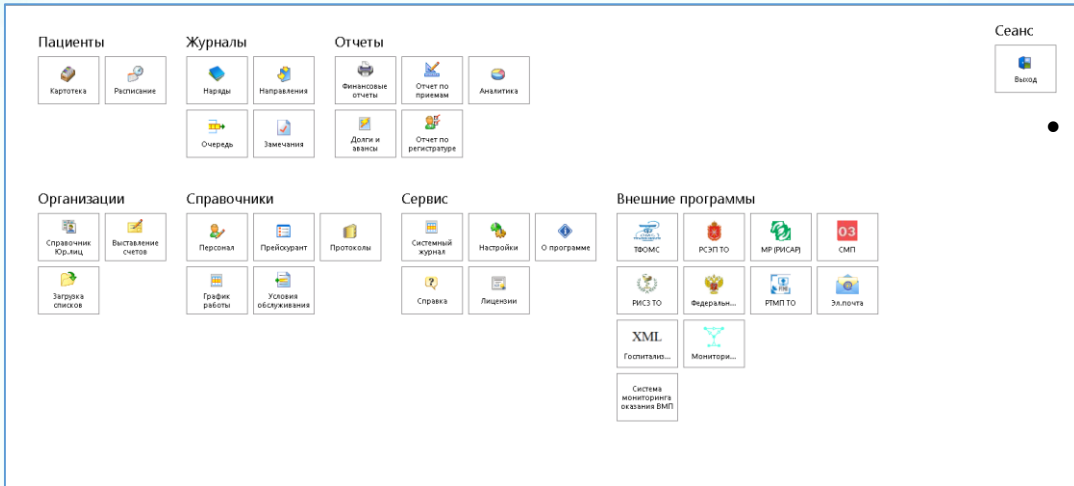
Пациенты

Картотека

Расписание

Журналы

Наряды

Направления

Очередь

Замечания

Отчеты

Финансовые отчеты

Отчет по приемам

Аналитика

Долги и авансы

Отчет по регистратуре

Сеанс

Выход

Организации

Справочник Юр.лиц

Выставление счетов

Загрузка списков

Справочники

Персонал

Прейскурант

Протоколы

График работы

Условия обслуживания

Сервис

Системный журнал

Настройки

О программе

Справка

Лицензии

Внешние программы

ТФОМС

РСЭП ТО

МР (РИСАР)

03

СМП

РИСЗ ТО

Федеральн...

РТМП ТО

Эл.почта

XML

Госпитализ...

Монитори...

Система мониторинга оказания ВМП